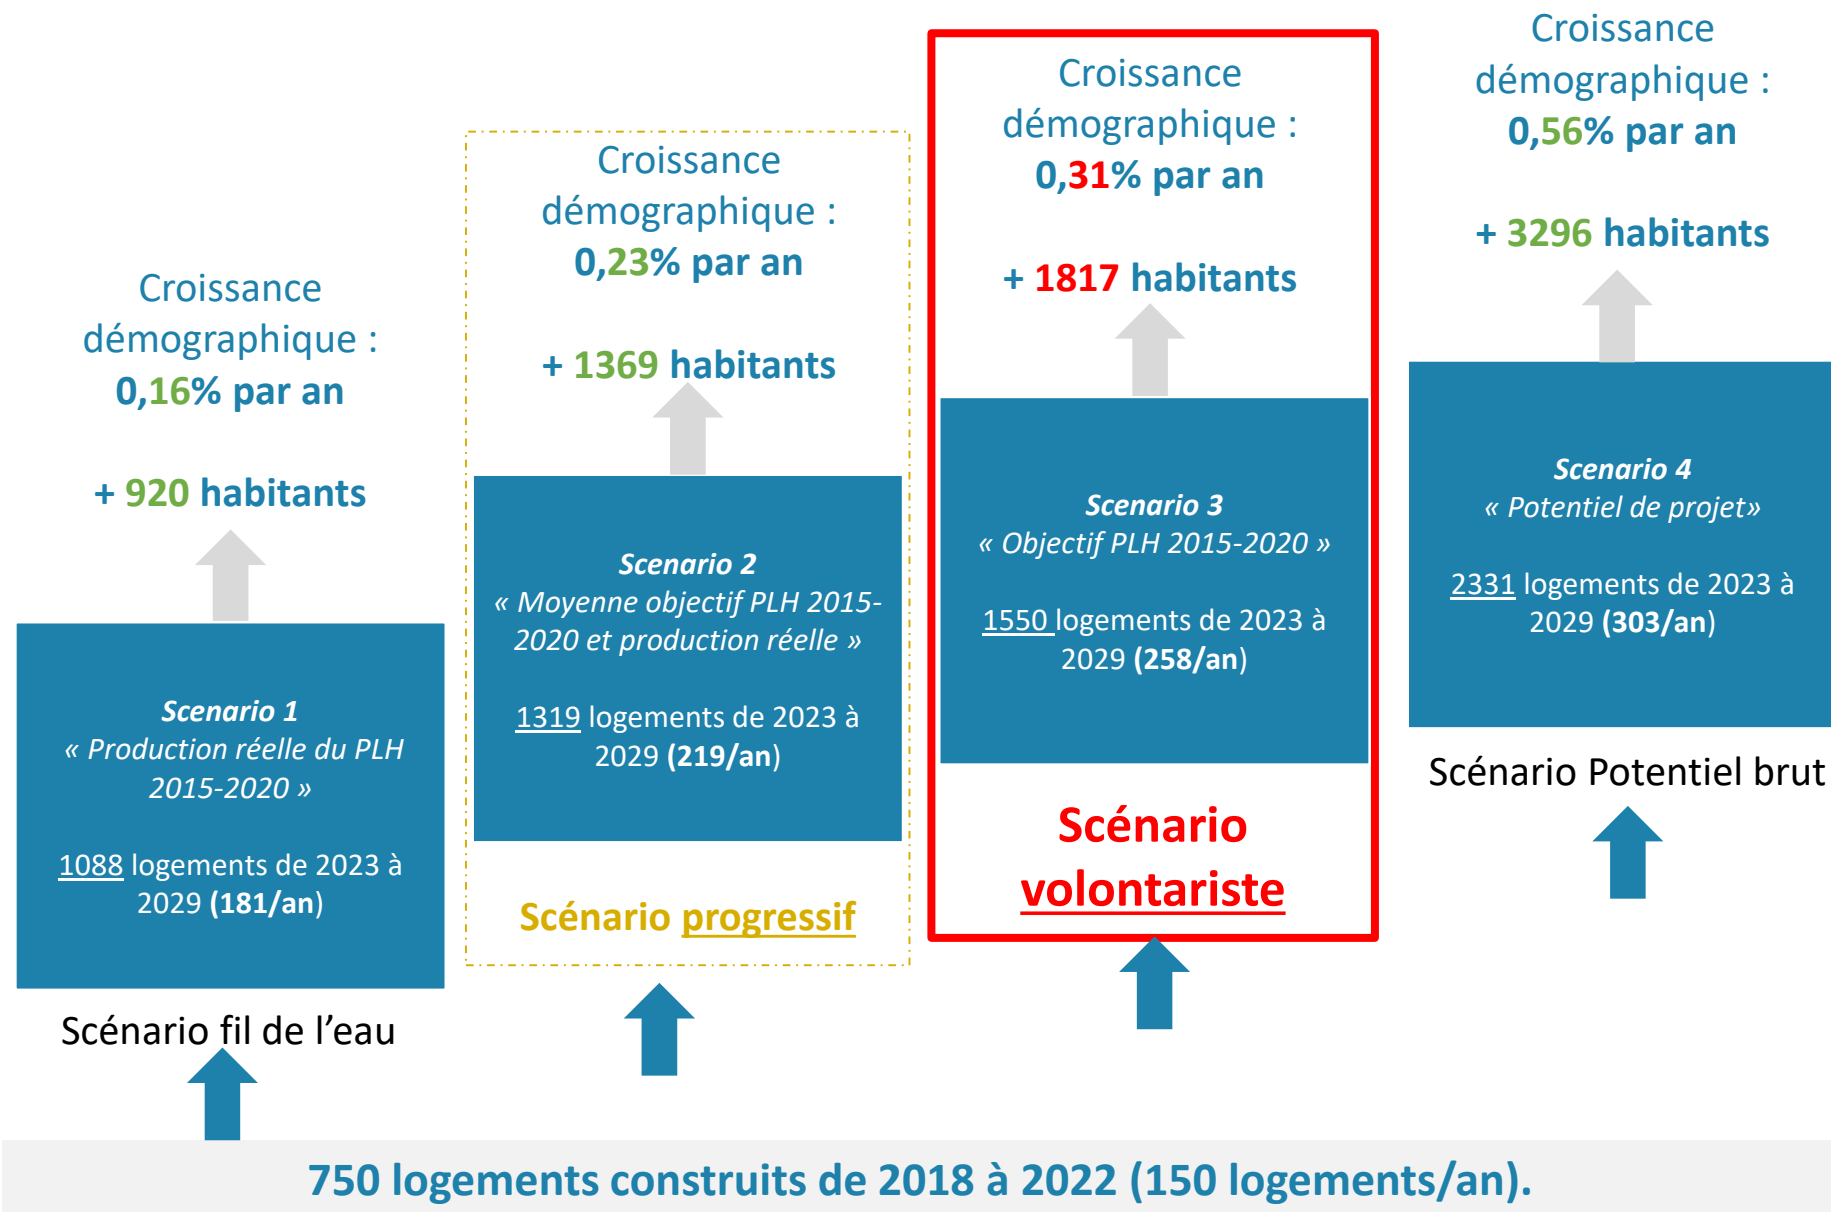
Croissance démographique : 0,16% par an

+ 920 habitants

Scenario 1
« Production réelle du PLH 2015-2020 »

1088 logements de 2023 à 2029 (181/an)

Scénario fil de l'eau

Croissance démographique : 0,23% par an

+ 1369 habitants

Scenario 2
« Moyenne objectif PLH 2015-2020 et production réelle »

1319 logements de 2023 à 2029 (219/an)

Scénario progressif

Croissance démographique : 0,31% par an

+ 1817 habitants

Scenario 3
« Objectif PLH 2015-2020 »

1550 logements de 2023 à 2029 (258/an)

Scénario volontariste

Croissance démographique : 0,56% par an

+ 3296 habitants

Scenario 4
« Potentiel de projet»

2331 logements de 2023 à 2029 (303/an)

Scénario Potentiel brut

750 logements construits de 2018 à 2022 (150 logements/an).